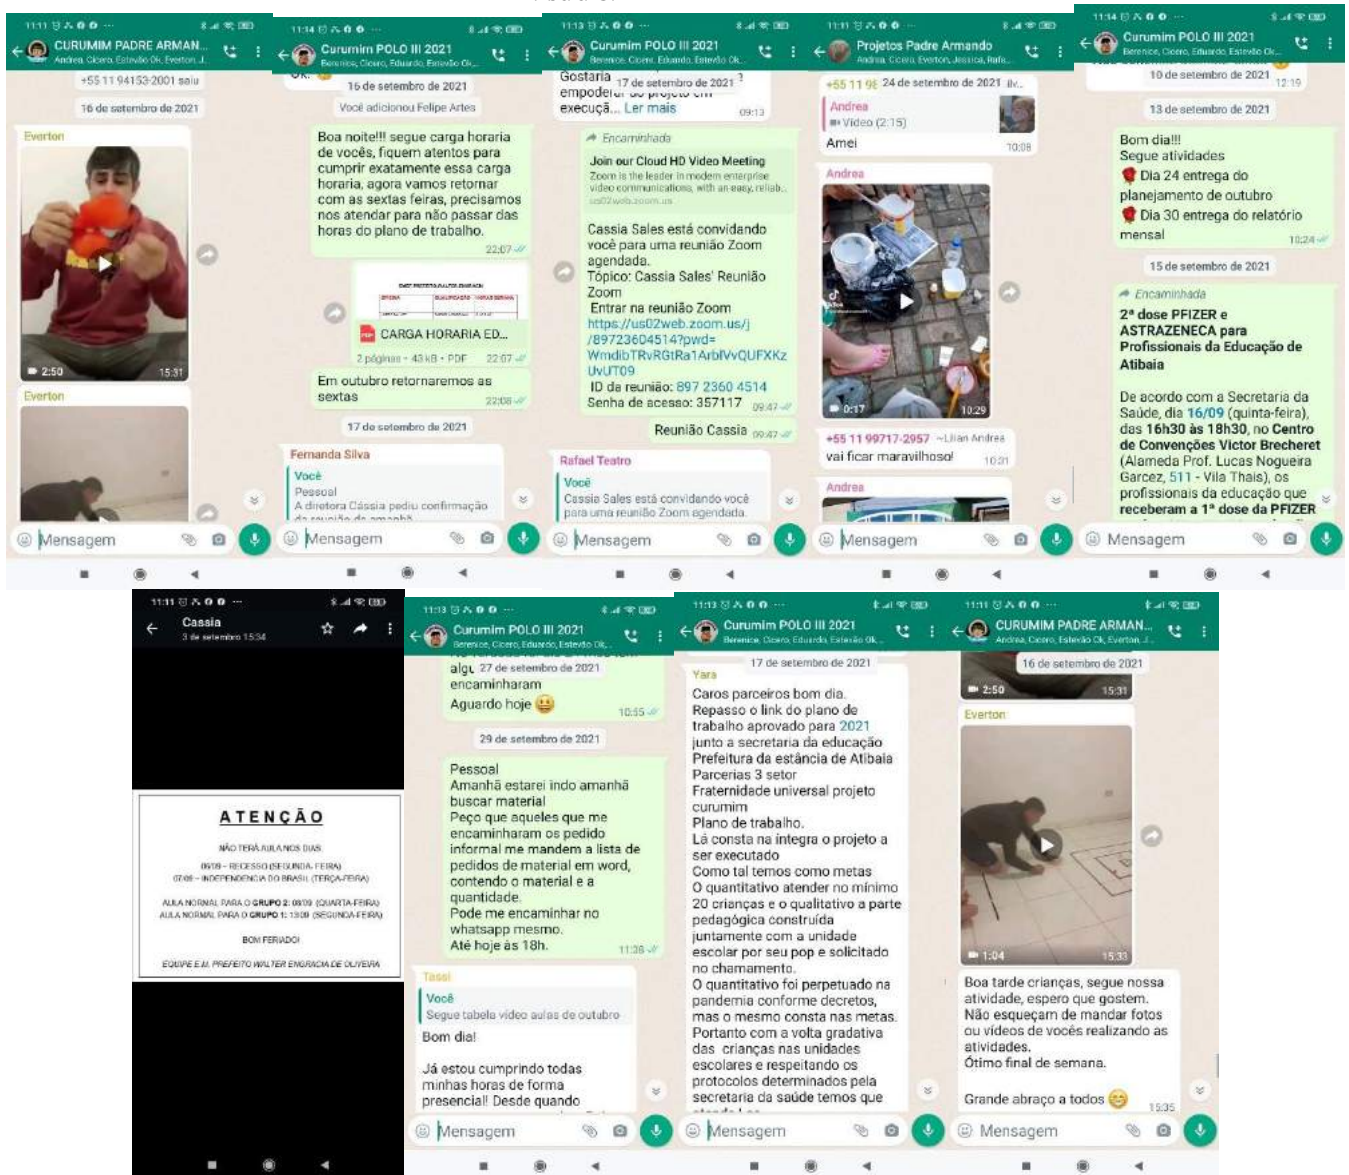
CURUMIM PADRE ARMAN...
Andrea, Cicero, Estevão Ok, Everton, J...
+55 11 94153-2001 saiu
16 de setembro de 2021
Everton
2:50 15:31
Everton
Mensagem

Curumim POLO III 2021
Berenice, Cicero, Eduardo, Estevão Ok...
16 de setembro de 2021
Você adicionou Felipe Artes
Boa noite!!! segue carga horaria de vocês, fiquem atentos para cumprir exatamente essa carga horaria, agora vamos retornar com as sextas feiras, precisamos nos atender para não passar das horas do plano de trabalho. 22:07
CARGA HORARIA ED...
2 páginas • 43 kB • PDF 22:07
Em outubro retornaremos as sextas 22:08
17 de setembro de 2021
Fernanda Silva
Você
Pessoal
A diretora Cássia pediu confirmação
Mensagem

Curumim POLO III 2021
Berenice, Cicero, Eduardo, Estevão Ok...
Gostaria 17 de setembro de 2021
execuçã... Ler mais 09:13
Encaminhada
Join our Cloud HD Video Meeting
Zoom is the leader in modern enterprise video communications, with an easy, reliab...
us02web.zoom.us
Cassia Sales está convidando você para uma reunião Zoom agendada.
Tópico: Cassia Sales' Reunião Zoom
Entrar na reunião Zoom
https://us02web.zoom.us/j/89723604514?pwd=WmdibTRvRGtRa1ArblVvQUFXKzUvUT09
ID da reunião: 897 2360 4514
Senha de acesso: 357117 09:47
Reunião Cassia 09:47
Rafael Teatro
Você
Cassia Sales está convidando você para uma reunião Zoom agendada.
Mensagem

Projetos Padre Armando
Andrea, Cicero, Everton, Jessica, Rafa...
+55 11 9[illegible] 24 de setembro de 2021
Andrea
Vídeo (2:15)
Amei 10:08
Andrea
0:17 10:29
+55 11 99717-2957 ~Lilian Andrea
vai ficar maravilhoso! 10:21
Andrea
Mensagem

Curumim POLO III 2021
Berenice, Cicero, Eduardo, Estevão Ok...
10 de setembro de 2021 12:19
13 de setembro de 2021
Bom dia!!!
Segue atividades
Dia 24 entrega do planejamento de outubro
Dia 30 entrega do relatório mensal 10:24
15 de setembro de 2021
Encaminhada
2ª dose PFIZER e ASTRAZENECA para Profissionais da Educação de Atibaia
De acordo com a Secretaria da Saúde, dia 16/09 (quinta-feira), das 16h30 às 18h30, no Centro de Convenções Victor Brecheret (Alameda Prof. Lucas Nogueira Garcez, 511 - Vila Thais), os profissionais da educação que receberam a 1ª dose da PFIZER
Mensagem

Cassia
3 de setembro 15:34
ATENÇÃO
NÃO TERÁ AULA NOS DIAS
06/09 – RECESSO (SEGUNDA-FEIRA)
07/09 – INDEPENDÊNCIA DO BRASIL (TERÇA-FEIRA)
AULA NORMAL PARA O GRUPO 2: 08/09 (QUARTA-FEIRA)
AULA NORMAL PARA O GRUPO 1: 13/09 (SEGUNDA-FEIRA)
BOM FERIADO!
EQUIPE E.M. PREFEITO WALTER ENGRACIA DE OLIVEIRA

Curumim POLO III 2021
Berenice, Cicero, Eduardo, Estevão Ok...
algu 27 de setembro de 2021
encaminharam
Aguardo hoje 10:55
29 de setembro de 2021
Pessoal
Amanhã estarei indo amanhã buscar material
Peço que aqueles que me encaminharam os pedido informal me mandem a lista de pedidos de material em word, contendo o material e a quantidade.
Pode me encaminhar no whatsapp mesmo.
Até hoje às 18h. 11:36
Tassi
Você
Segue tabela vídeo aulas de outubro
Bom dia!
Já estou cumprindo todas minhas horas de forma presencial! Desde quando
Mensagem

Curumim POLO III 2021
Berenice, Cicero, Eduardo, Estevão Ok...
17 de setembro de 2021
Yara
Caros parceiros bom dia.
Repasso o link do plano de trabalho aprovado para 2021 junto a secretaria da educação Prefeitura da estância de Atibaia
Parcerias 3 setor
Fraternidade universal projeto curumim
Plano de trabalho.
Lá consta na íntegra o projeto a ser executado
Como tal temos como metas
O quantitativo atender no mínimo 20 crianças e o qualitativo a parte pedagógica construída juntamente com a unidade escolar por seu pop e solicitado no chamamento.
O quantitativo foi perpetuado na pandemia conforme decretos, mas o mesmo consta nas metas.
Portanto com a volta gradativa das crianças nas unidades escolares e respeitando os protocolos determinados pela secretaria da saúde temos que
Mensagem

CURUMIM PADRE ARMAN...
Andrea, Cicero, Estevão Ok, Everton, J...
16 de setembro de 2021
2:50 15:31
Everton
1:04 15:33
Boa tarde crianças, segue nossa atividade, espero que gostem.
Não esqueçam de mandar fotos ou vídeos de vocês realizando as atividades.
Ótimo final de semana.
Grande abraço a todos 15:35
Mensagem